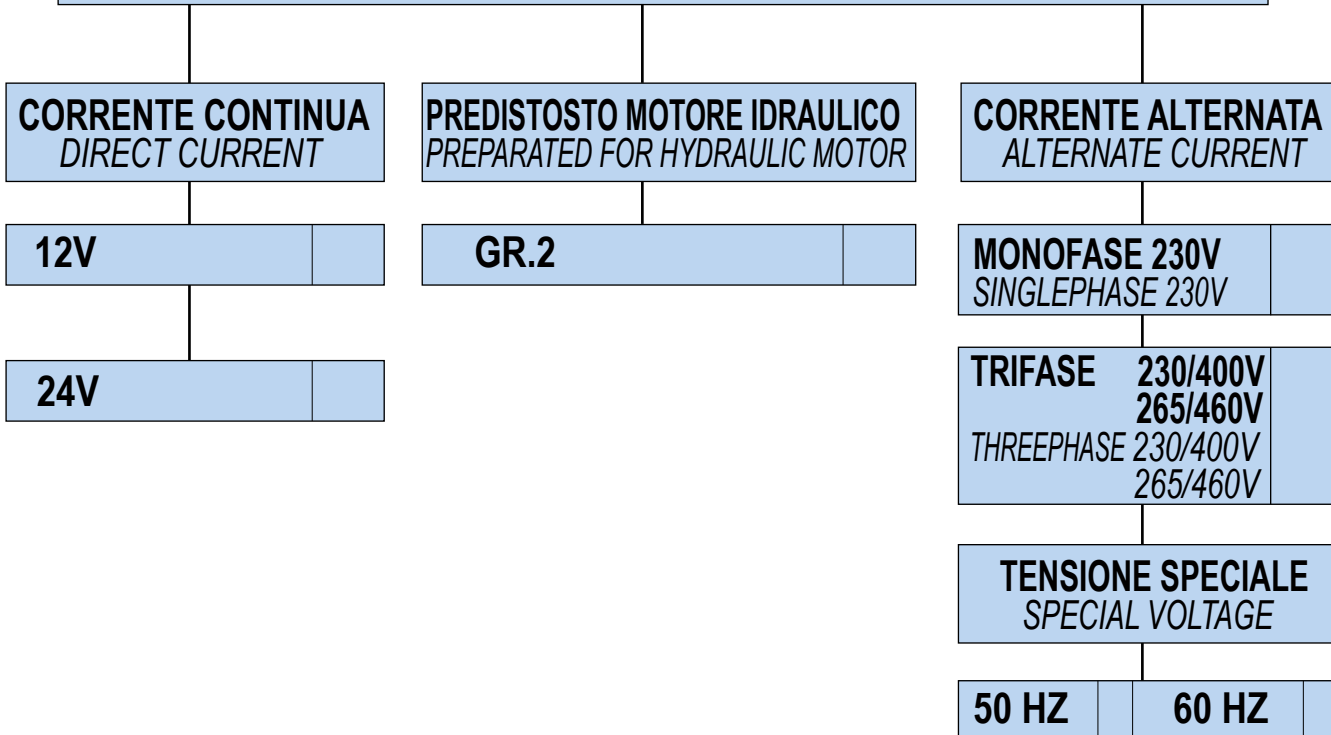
CORRENTE CONTINUA
DIRECT CURRENT

PREDISTOSTO MOTORE IDRAULICO
PREPARATED FOR HYDRAULIC MOTOR

CORRENTE ALTERNATA
ALTERNATE CURRENT

12V

GR.2

MONOFASE 230V
SINGLEPHASE 230V

24V

TRIFASE 230/400V
265/460V
THREEPHASE 230/400V
265/460V

TENSIONE SPECIALE
SPECIAL VOLTAGE

50 HZ

60 HZ